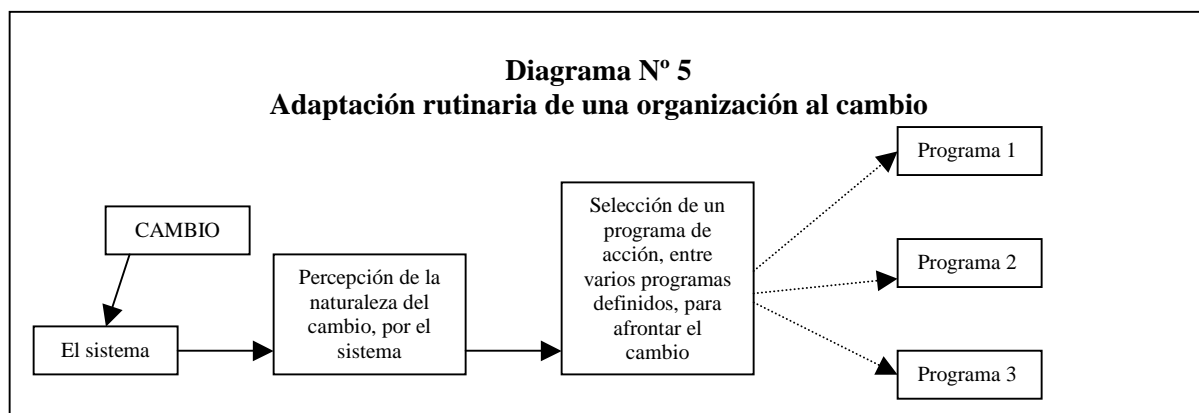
**Diagrama Nº 5**
**Adaptación rutinaria de una organización al cambio**

CAMBIO

El sistema

Percepción de la naturaleza del cambio, por el sistema

Selección de un programa de acción, entre varios programas definidos, para afrontar el cambio

Programa 1

Programa 2

Programa 3